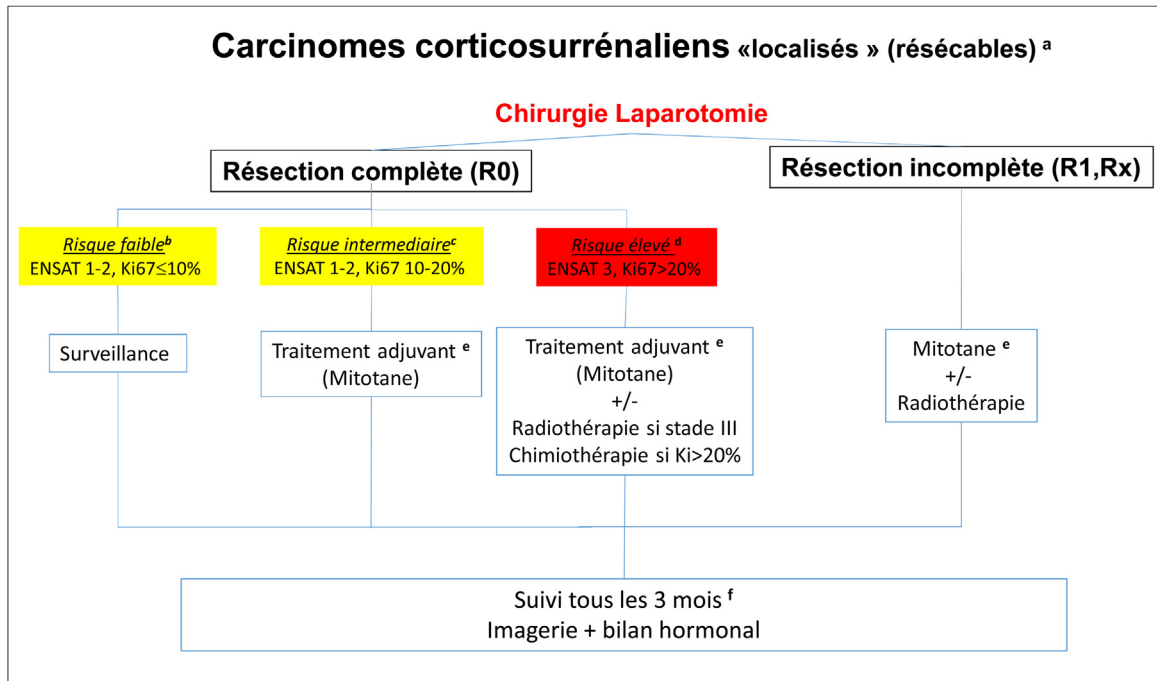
Carcinomes corticosurrénaliens «localisés » (résécables) $^a$

Chirurgie Laparotomie

Résection complète (R0)

Résection incomplète (R1,Rx)

Risque faible$^b$
ENSAT 1-2, Ki67≤10%

Risque intermediaire$^c$
ENSAT 1-2, Ki67 10-20%

Risque élevé $^d$
ENSAT 3, Ki67>20%

Surveillance

Traitement adjuvant $^e$
(Mitotane)

Traitement adjuvant $^e$
(Mitotane)
+/-
Radiothérapie si stade III
Chimiothérapie si Ki>20%

Mitotane $^e$
+/-
Radiothérapie

Suivi tous les 3 mois $^f$
Imagerie + bilan hormonal